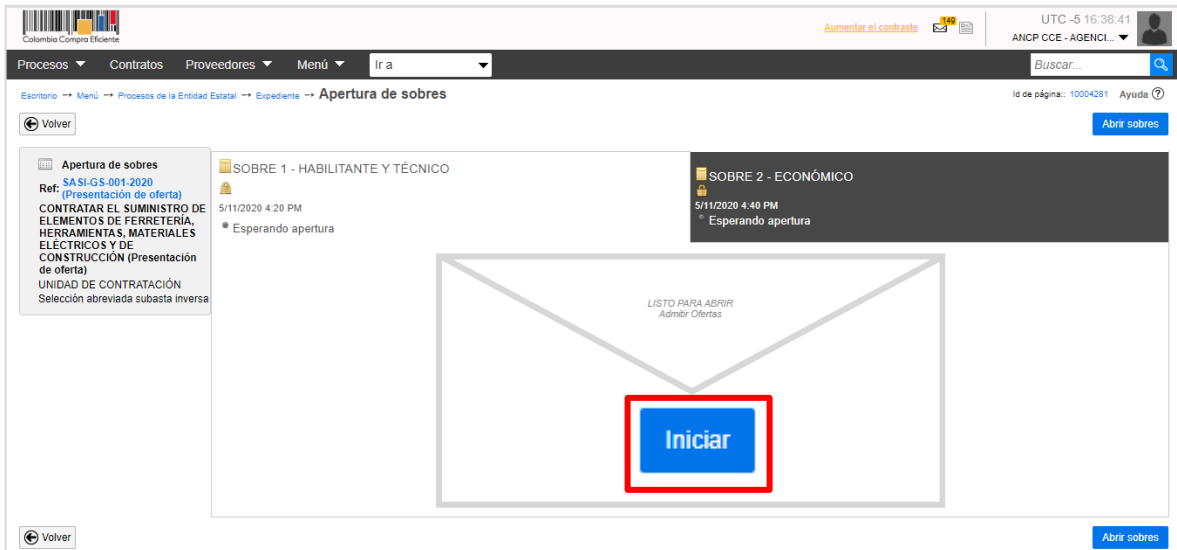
Colombia Compra Eficiente

Aumentar el contraste 140 UTC -5 16:38:41 ANCP CCE - AGENCI...

Procesos Contratos Proveedores Menú Ir a Buscar...

Escritorio → Menú → Procesos de la Entidad Estatal → Expediente → Apertura de sobres

Id de página:: 10004281 Ayuda

Volver

Abrir sobres

Apertura de sobres
Ref: SASI-GS-001-2020 (Presentación de oferta)
CONTRATAR EL SUMINISTRO DE ELEMENTOS DE FERRETERÍA, HERRAMIENTAS, MATERIALES ELÉCTRICOS Y DE CONSTRUCCIÓN (Presentación de oferta)
UNIDAD DE CONTRATACIÓN
Selección abreviada subasta inversa

SOBRE 1 - HABILITANTE Y TÉCNICO
5/11/2020 4:20 PM
Esperando apertura

SOBRE 2 - ECONÓMICO
5/11/2020 4:40 PM
Esperando apertura

LISTO PARA ABRIR
Admitir Ofertas

Iniciar

Volver

Abrir sobres